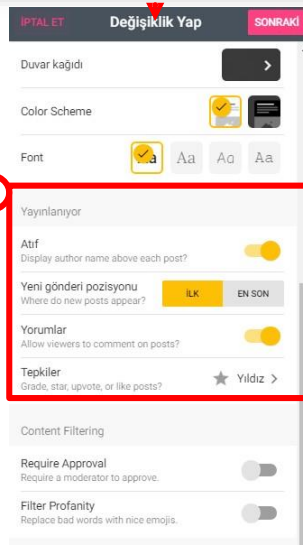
İPTAL ET
Değişiklik Yap
SONRAKİ

Duvar kağıdı

Color Scheme

Font
Aa Aa Aa Aa

Yayınlanıyor

Atıf
Display author name above each post?

Yeni gönderi pozisyonu
Where do new posts appear?
İLK
EN SON

Yorumlar
Allow viewers to comment on posts?

Tepkiler
Grade, star, upvote, or like posts?
Yıldız

Content Filtering

Require Approval
Require a moderator to approve.

Filter Profanity
Replace bad words with nice emojis.